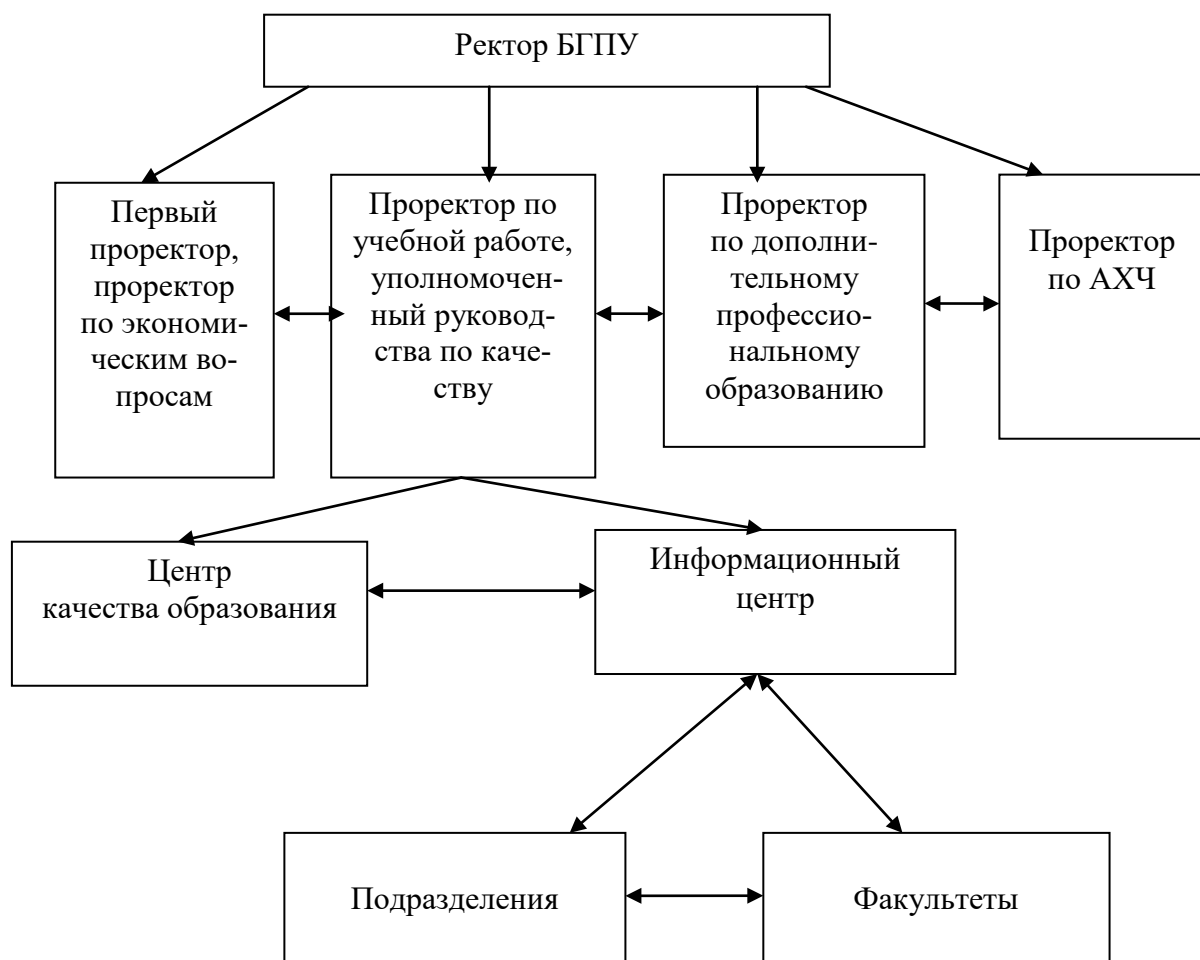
Ректор БГПУ

Первый проректор, проректор по экономическим вопросам

Проректор по учебной работе, уполномоченный руководства по качеству

Проректор по дополнительному профессиональному образованию

Проректор по АХЧ

Центр качества образования

Информационный центр

Подразделения

Факультеты